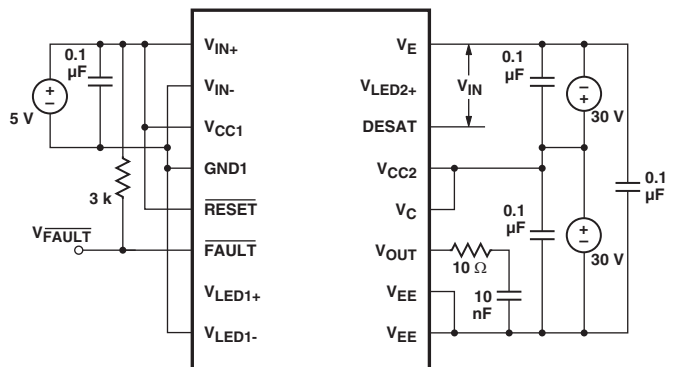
0.1 µF

5 V

3 k

$V_{\overline{FAULT}}$

$V_{IN+}$

$V_{IN-}$

$V_{CC1}$

GND1

$\overline{RESET}$

$\overline{FAULT}$

$V_{LED1+}$

$V_{LED1-}$

$V_E$

$V_{LED2+}$

DESAT

$V_{CC2}$

$V_C$

$V_{OUT}$

$V_{EE}$

$V_{EE}$

$V_{IN}$

0.1 µF

30 V

0.1 µF

0.1 µF

30 V

10 Ω

10 nF